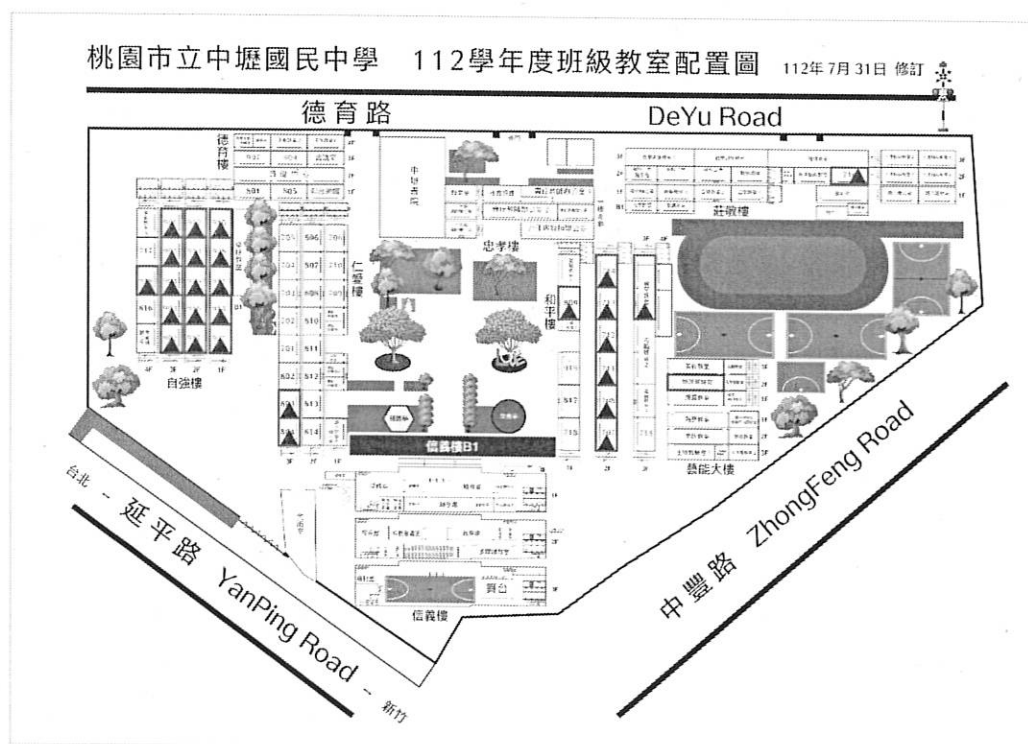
桃園市立中壢國民中學　112學年度班級教室配置圖　112年 7月 31日 修訂

德育路　DeYu Road

德育樓

801　805

812

816

自強樓

4F　3F　2F　1F

804　806

803　807

808

802　810

811

812

813

814

仁愛樓

3F　2F　1F

中正大禮堂

忠孝樓

和平樓

817

715

莊敬樓

藝能大樓

信義樓B1

信義樓

舞台

台北　延平路　YanPing Road　新竹

中豐路　ZhongFeng Road